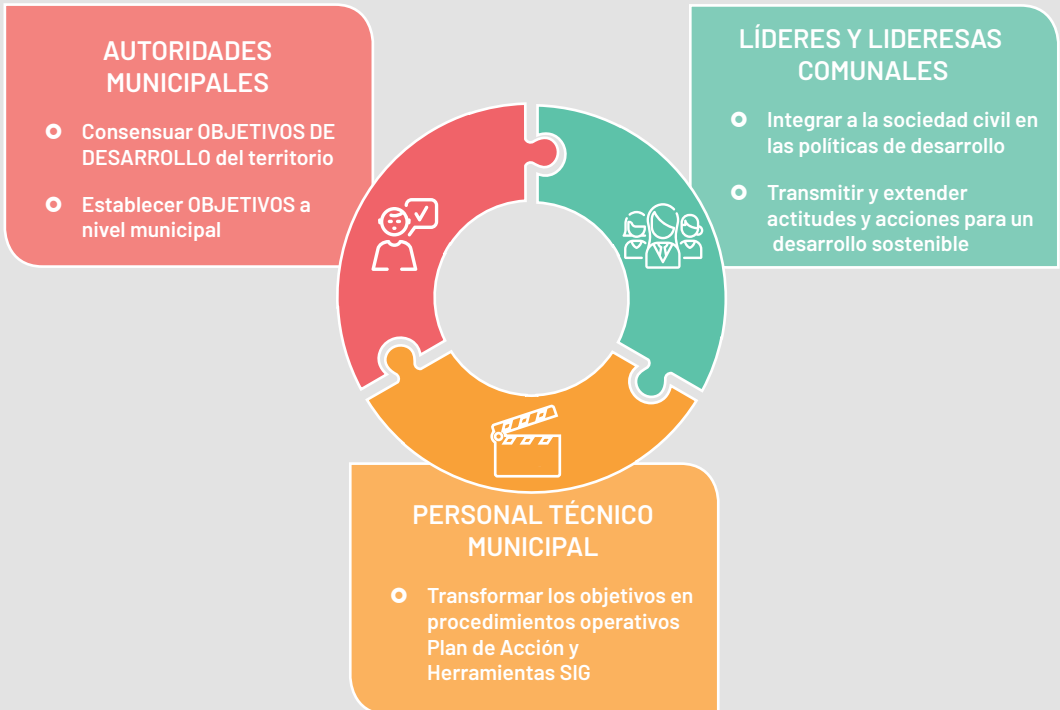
AUTORIDADES MUNICIPALES

Consensuar OBJETIVOS DE DESARROLLO del territorio

Establecer OBJETIVOS a nivel municipal

LÍDERES Y LIDERESAS COMUNALES

Integrar a la sociedad civil en las políticas de desarrollo

Transmitir y extender actitudes y acciones para un desarrollo sostenible

PERSONAL TÉCNICO MUNICIPAL

Transformar los objetivos en procedimientos operativos Plan de Acción y Herramientas SIG